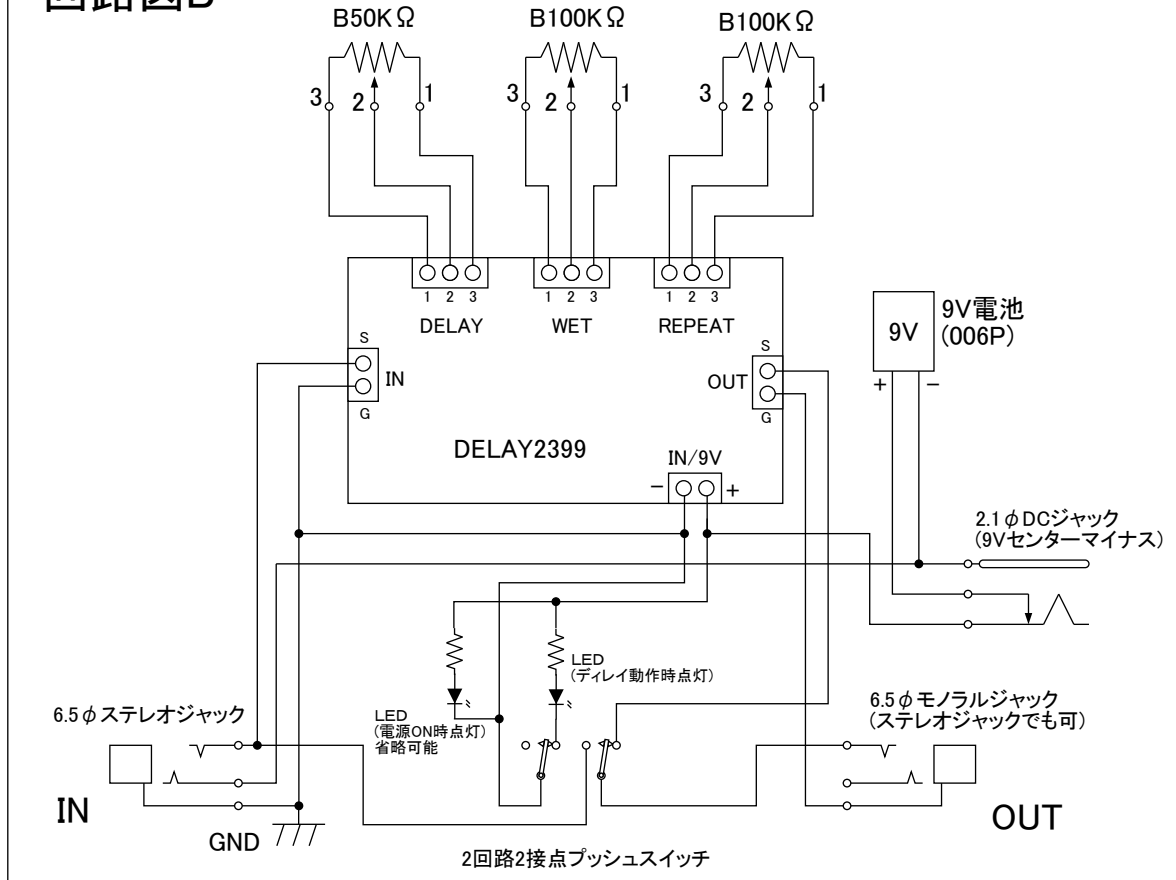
回路図B

B50KΩ
3 2 1

B100KΩ
3 2 1

B100KΩ
3 2 1

1 2 3
DELAY

1 2 3
WET

1 2 3
REPEAT

S
IN
G

S
OUT
G

9V
9V電池
(006P)
+ −

DELAY2399

IN/9V
− +

2.1$\phi$DCジャック
(9Vセンターマイナス)

LED
(ディレイ動作時点灯)

LED
(電源ON時点灯)
省略可能

6.5$\phi$ステレオジャック

6.5$\phi$モノラルジャック
(ステレオジャックでも可)

IN

GND

OUT

2回路2接点プッシュスイッチ